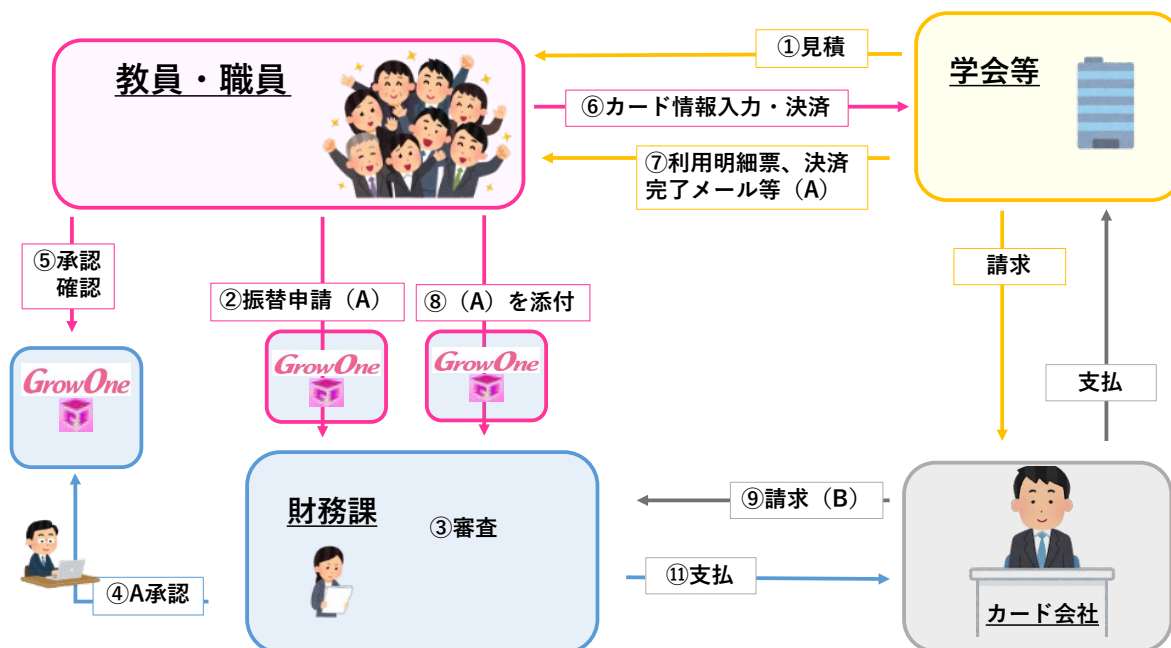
教員・職員

①見積

学会等

⑥カード情報入力・決済

⑦利用明細票、決済完了メール等（A）

⑤承認確認

②振替申請（A）

⑧（A）を添付

請求

GrowOne

GrowOne

GrowOne

支払

財務課

③審査

⑨請求（B）

④A承認

⑪支払

カード会社